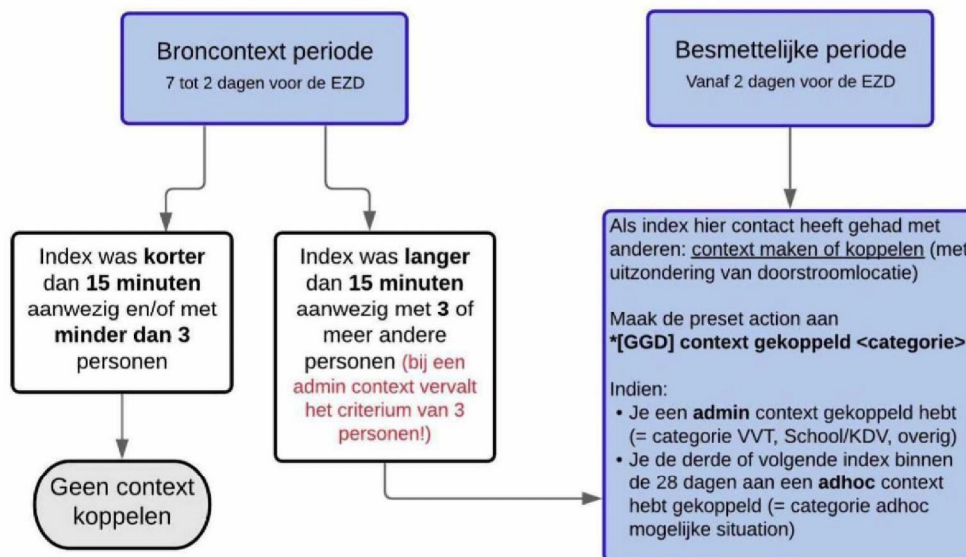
Broncontext periode
7 tot 2 dagen voor de EZD

Besmettelijke periode
Vanaf 2 dagen voor de EZD

Index was korter dan 15 minuten aanwezig en/of met minder dan 3 personen

Index was langer dan 15 minuten aanwezig met 3 of meer andere personen (bij een admin context vervalt het criterium van 3 personen!)

Als index hier contact heeft gehad met anderen: context maken of koppelen (met uitzondering van doorstroomlocatie)

Maak de preset action aan
*[GGD] context gekoppeld <categorie>

Indien:
• Je een admin context gekoppeld hebt (= categorie VVT, School/KDV, overig)
• Je de derde of volgende index binnen de 28 dagen aan een adhoc context hebt gekoppeld (= categorie adhoc mogelijke situation)

Geen context koppelen